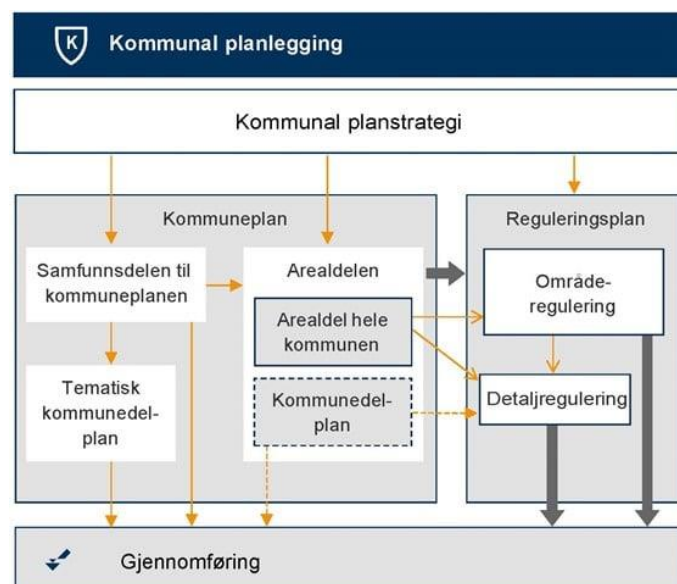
K Kommunal planlegging

Kommunal planstrategi

Kommuneplan

Samfunnsdelen til kommuneplanen

Tematisk kommunedelplan

Arealdelen

Arealdel hele kommunen

Kommunedelplan

Reguleringsplan

Områderegulering

Detaljregulering

Gjennomføring